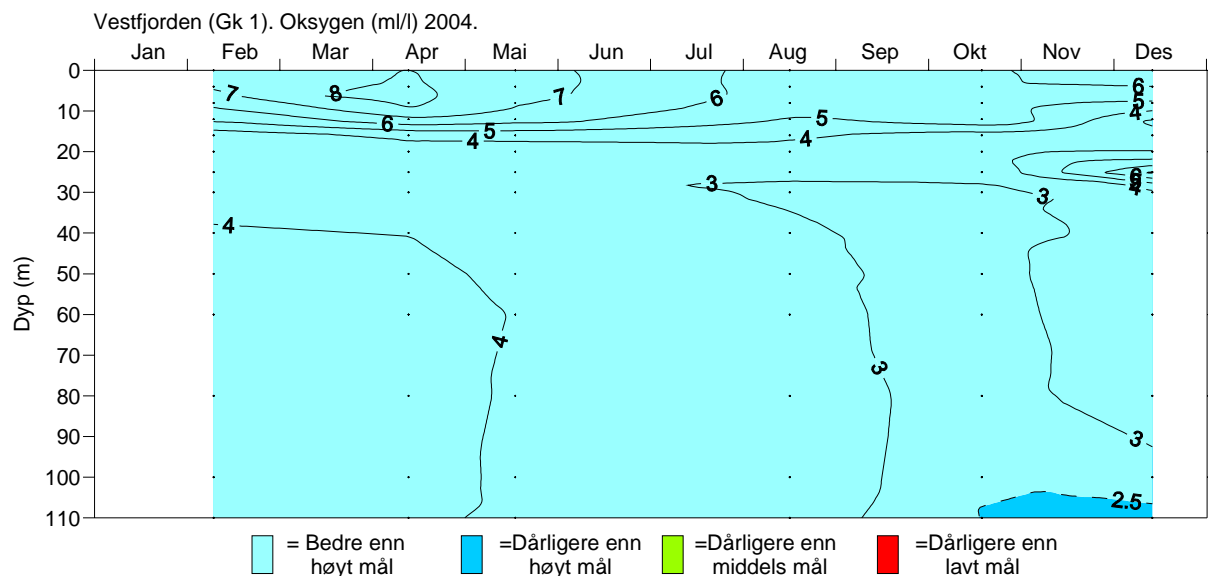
Vestfjorden (Gk 1). Oksygen (ml/l) 2004.

Jan Feb Mar Apr Mai Jun Jul Aug Sep Okt Nov Des

Dyp (m)

0
10
20
30
40
50
60
70
80
90
100
110

7 8 7 6 6 5 4 4 5 4 6 5 4 3 3 6 4 4 4 3 3 2.5

= Bedre enn høyt mål
=Dårligere enn høyt mål
=Dårligere enn middels mål
=Dårligere enn lavt mål